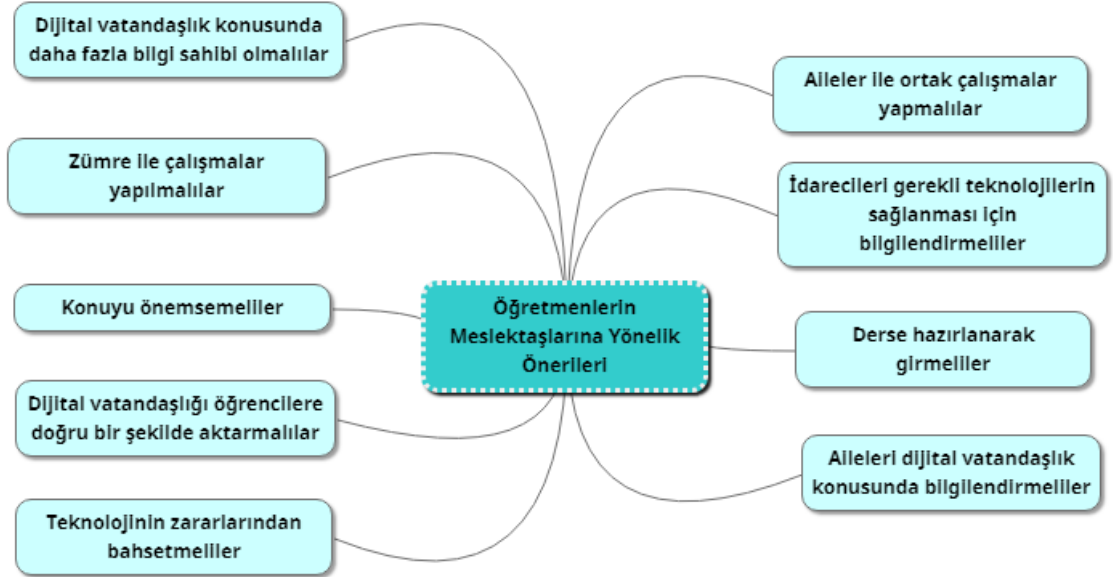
Öğretmenlerin Meslektaşlarına Yönelik Önerileri

Dijital vatandaşlık konusunda daha fazla bilgi sahibi olmalılar

Zümre ile çalışmalar yapılmalılar

Konuyu önemsemeliler

Dijital vatandaşlığı öğrencilere doğru bir şekilde aktarmalılar

Teknolojinin zararlarından bahsetmeliler

Aileler ile ortak çalışmalar yapmalılar

İdarecileri gerekli teknolojilerin sağlanması için bilgilendirmeliler

Derse hazırlanarak girmeliler

Aileleri dijital vatandaşlık konusunda bilgilendirmeliler